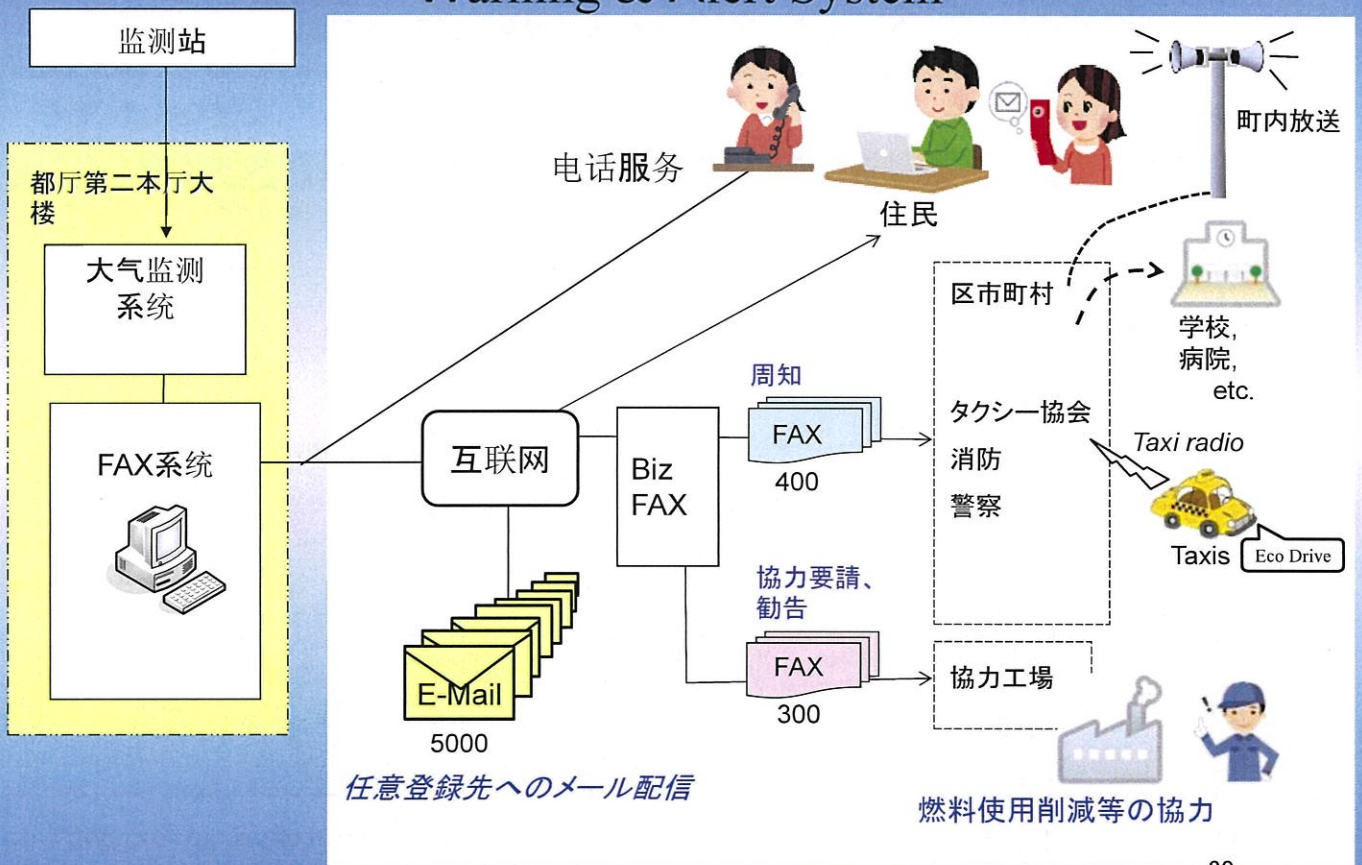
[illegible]

监测站

都厅第二本厅大楼

大气监测系统

FAX系统

电话服务

住民

町内放送

互联网

Biz FAX

周知

FAX

400

区市町村

学校,
病院,
etc.

タクシー協会

消防

警察

Taxi radio

Taxis

Eco Drive

協力要請、勧告

FAX

300

協力工場

E-Mail

5000

任意登録先へのメール配信

燃料使用削減等の協力

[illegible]